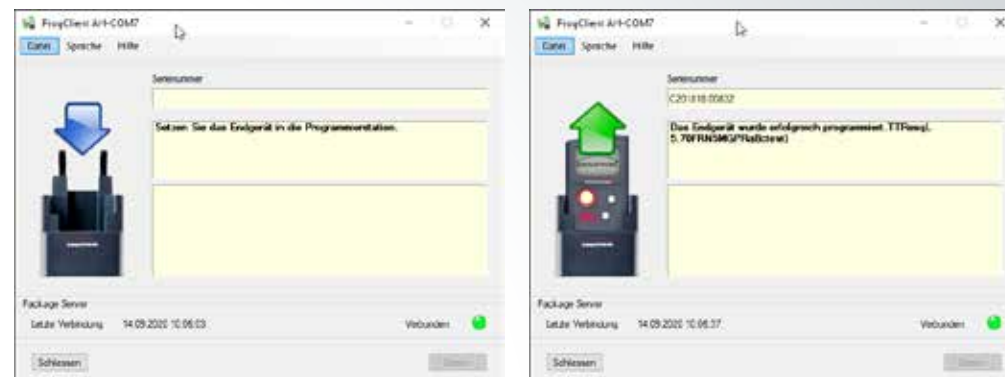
FrogClient Art-COM7

Datei Sprache Hilfe

Seriennummer

Setzen Sie das Endgerät in die Programmierstation.

Package Server

Letzte Verbindung 14.09.2020 10:06:03 Verbunden

Schliessen

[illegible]

FrogClient Art-COM7

Datei Sprache Hilfe

Seriennummer

C20:818:05832

Das Endgerät wurde erfolgreich programmiert. TTFreq(L 5.70FRNSMG(FRaBctest)

Package Server

Letzte Verbindung 14.09.2020 10:06:37 Verbunden

Schliessen

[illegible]